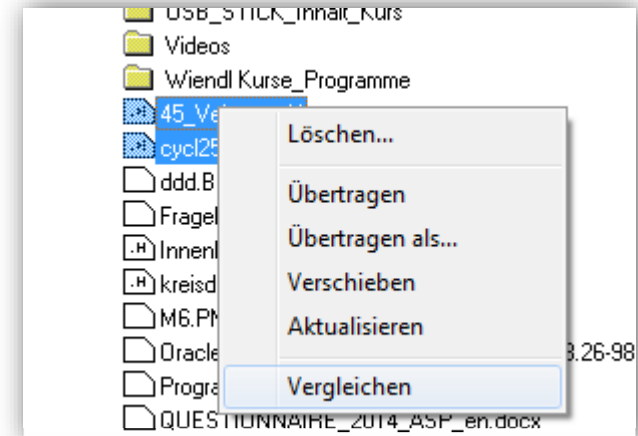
USB_STICK_Inhalt_Kurs
Videos
Wiendl Kurse_Programme
45_Ve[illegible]
cycl25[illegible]
ddd.B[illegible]
Fragel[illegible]
Innenl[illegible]
kreisd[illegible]
M6.PN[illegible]
Oracle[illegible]3.26-98
Progra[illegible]
QUESTIONNAIRE_2014_ASP_en.docx

Löschen...
Übertragen
Übertragen als...
Verschieben
Aktualisieren
Vergleichen